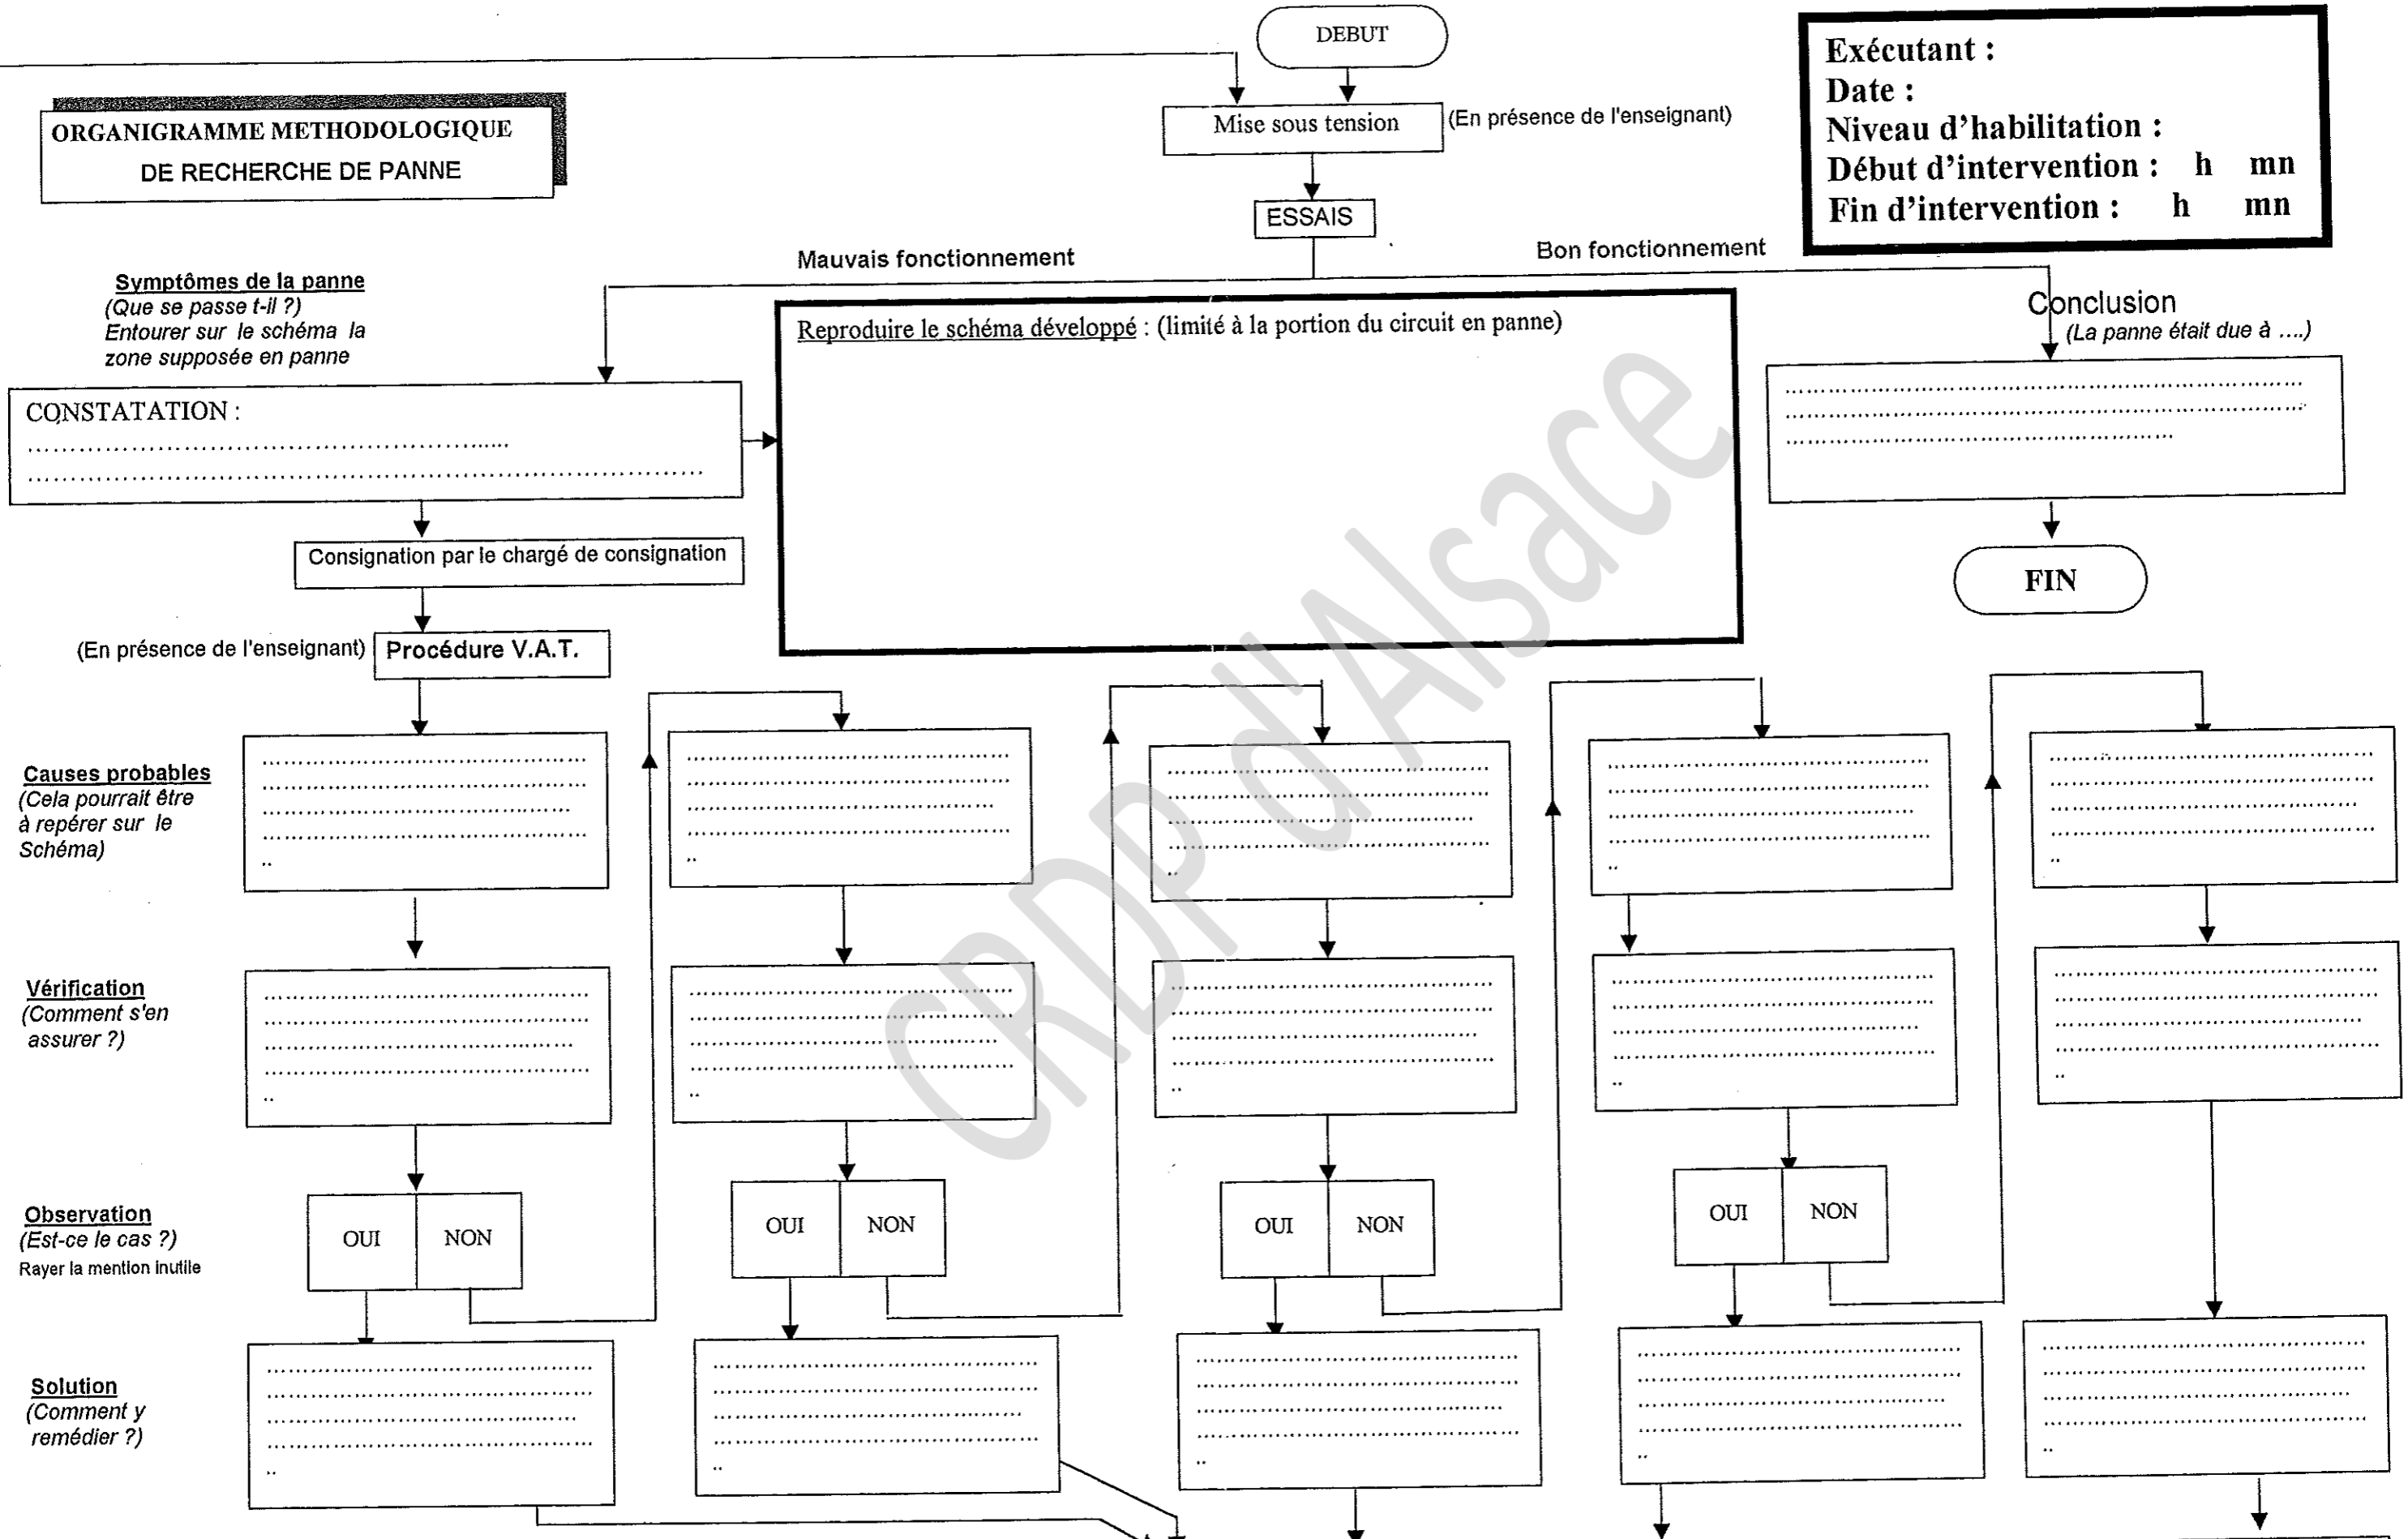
ORGANIGRAMME METHODOLOGIQUE
DE RECHERCHE DE PANNE

DEBUT

Mise sous tension (En présence de l'enseignant)

ESSAIS

Exécutant :
Date :
Niveau d'habilitation :
Début d'intervention : h mn
Fin d'intervention : h mn

Mauvais fonctionnement

Bon fonctionnement

Symptômes de la panne
(Que se passe t-il ?)
Entourer sur le schéma la zone supposée en panne

Reproduire le schéma développé : (limité à la portion du circuit en panne)

Conclusion
(La panne était due à ....)

CONSTATATION :

Consignation par le chargé de consignation

FIN

(En présence de l'enseignant) Procédure V.A.T.

Causes probables
(Cela pourrait être à repérer sur le Schéma)

Vérification
(Comment s'en assurer ?)

Observation
(Est-ce le cas ?)
Rayer la mention inutile

OUI NON

OUI NON

OUI NON

OUI NON

Solution
(Comment y remédier ?)

CRDP d'Alsace